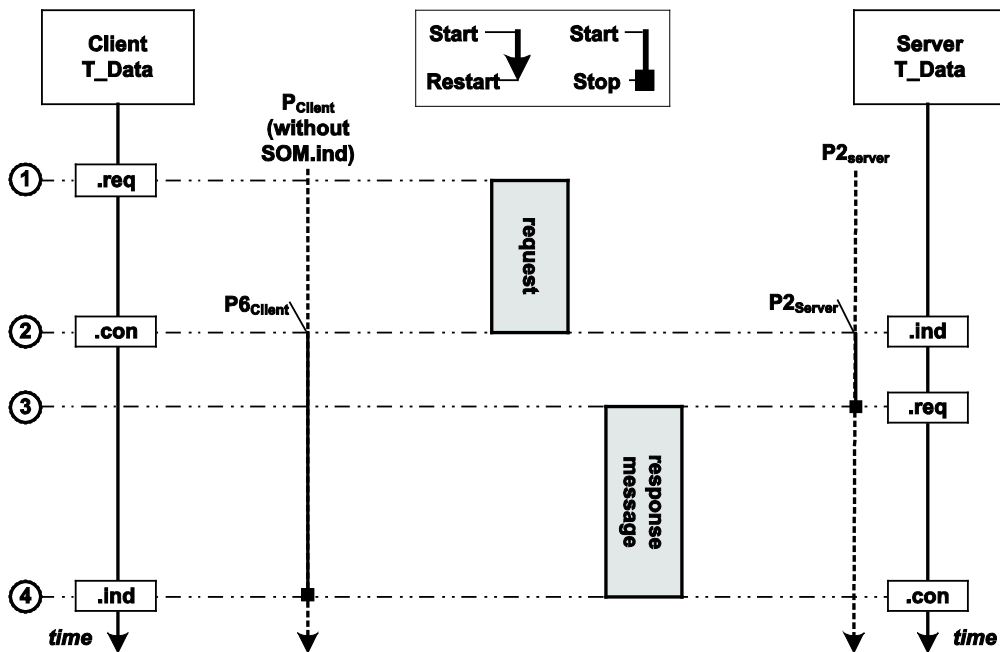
Client T_Data

Start

Restart

Start

Stop

Server T_Data

$P_{Client}$ (without SOM.ind)

$P2_{server}$

1

.req

request

$P6_{Client}$

$P2_{Server}$

2

.con

.ind

3

.req

response message

4

.ind

.con

time

time